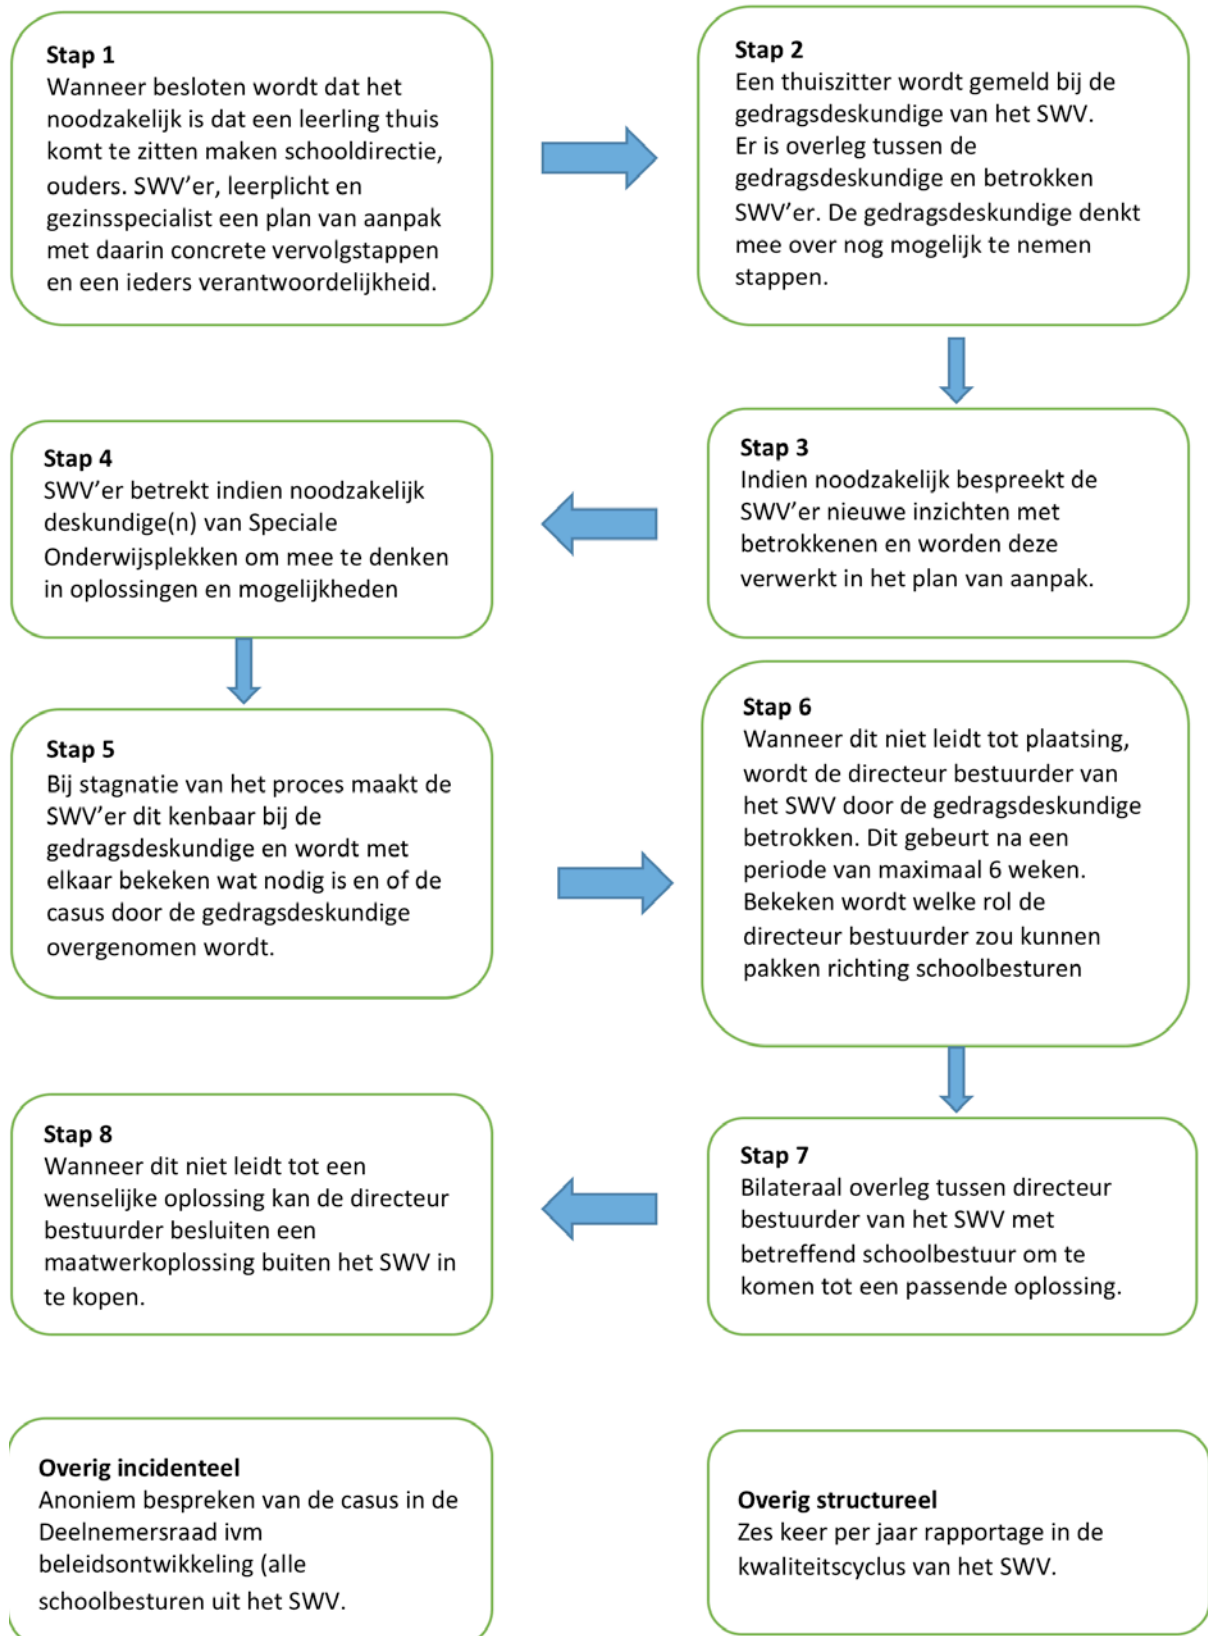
**Stap 1**
Wanneer besloten wordt dat het noodzakelijk is dat een leerling thuis komt te zitten maken schooldirectie, ouders. SWV'er, leerplicht en gezinsspecialist een plan van aanpak met daarin concrete vervolgstappen en een ieders verantwoordelijkheid.

**Stap 2**
Een thuiszitter wordt gemeld bij de gedragsdeskundige van het SWV.
Er is overleg tussen de gedragsdeskundige en betrokken SWV'er. De gedragsdeskundige denkt mee over nog mogelijk te nemen stappen.

**Stap 3**
Indien noodzakelijk bespreekt de SWV'er nieuwe inzichten met betrokkenen en worden deze verwerkt in het plan van aanpak.

**Stap 4**
SWV'er betrekt indien noodzakelijk deskundige(n) van Speciale Onderwijsplekken om mee te denken in oplossingen en mogelijkheden

**Stap 5**
Bij stagnatie van het proces maakt de SWV'er dit kenbaar bij de gedragsdeskundige en wordt met elkaar bekeken wat nodig is en of de casus door de gedragsdeskundige overgenomen wordt.

**Stap 6**
Wanneer dit niet leidt tot plaatsing, wordt de directeur bestuurder van het SWV door de gedragsdeskundige betrokken. Dit gebeurt na een periode van maximaal 6 weken. Bekeken wordt welke rol de directeur bestuurder zou kunnen pakken richting schoolbesturen

**Stap 7**
Bilateraal overleg tussen directeur bestuurder van het SWV met betreffend schoolbestuur om te komen tot een passende oplossing.

**Stap 8**
Wanneer dit niet leidt tot een wenselijke oplossing kan de directeur bestuurder besluiten een maatwerkoplossing buiten het SWV in te kopen.

**Overig incidenteel**
Anoniem bespreken van de casus in de Deelnemersraad ivm beleidsontwikkeling (alle schoolbesturen uit het SWV.

**Overig structureel**
Zes keer per jaar rapportage in de kwaliteitscyclus van het SWV.